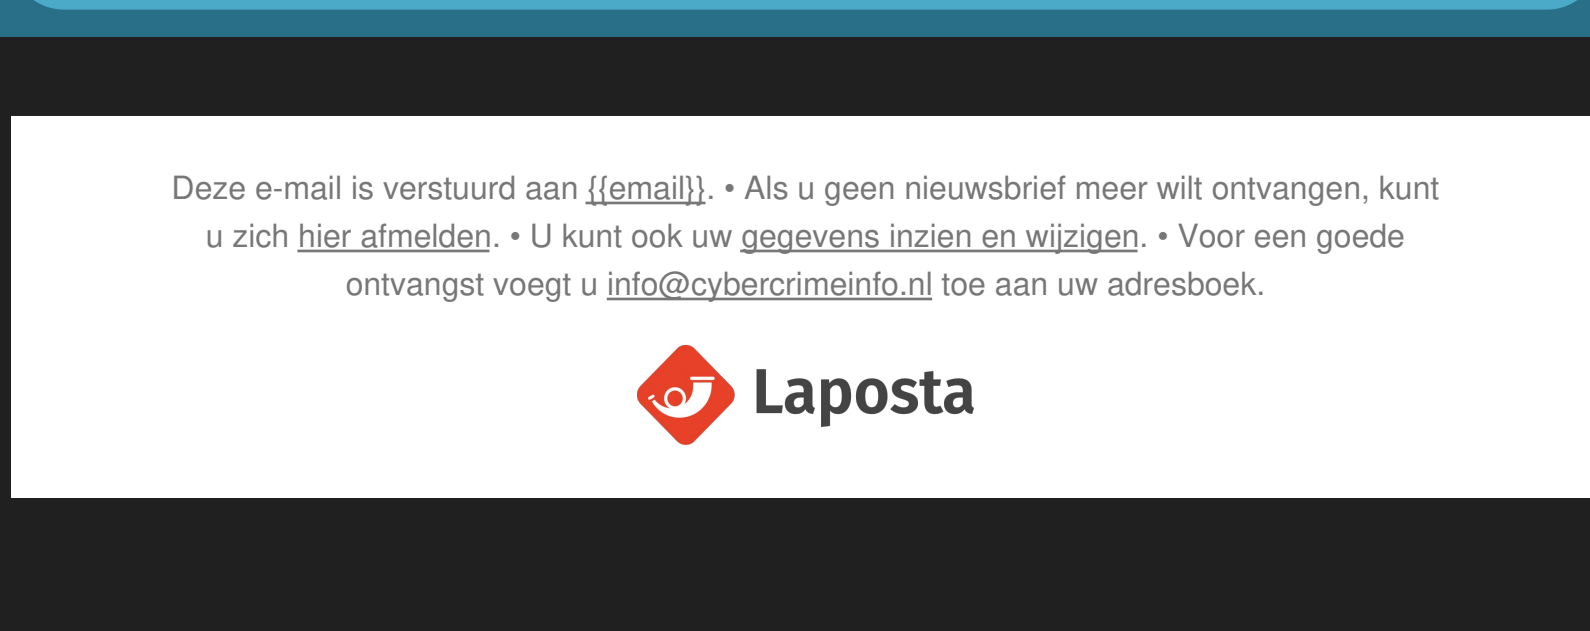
Deze e-mail is verstuurd aan {{email}}. • Als u geen nieuwsbrief meer wilt ontvangen, kunt u zich hier afmelden. • U kunt ook uw gegevens inzien en wijzigen. • Voor een goede ontvangst voegt u info@cybercrimeinfo.nl toe aan uw adresboek.

Laposta